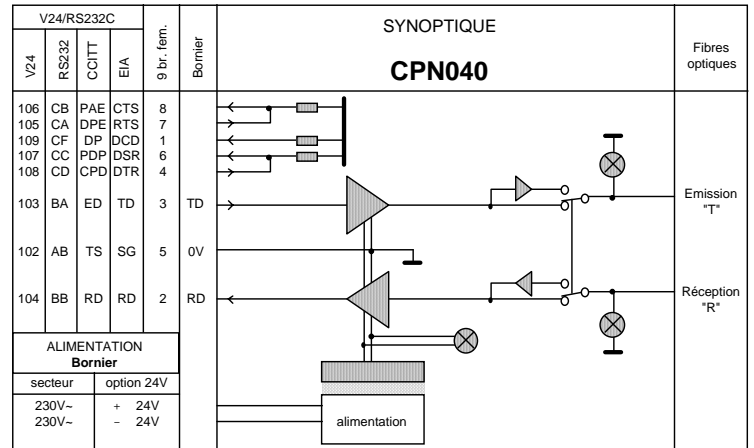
V24/RS232C

| V24 | RS232 | CCITT | EIA | 9 br. fem. | Bornier |
|---|---|---|---|---|---|
| 106 | CB | PAE | CTS | 8 | |
| 105 | CA | DPE | RTS | 7 | |
| 109 | CF | DP | DCD | 1 | |
| 107 | CC | PDP | DSR | 6 | |
| 108 | CD | CPD | DTR | 4 | |
| 103 | BA | ED | TD | 3 | TD |
| 102 | AB | TS | SG | 5 | 0V |
| 104 | BB | RD | RD | 2 | RD |

SYNOPTIQUE

CPN040

Fibres optiques

Emission "T"

Réception "R"

ALIMENTATION
Bornier

| secteur | option 24V |
|---|---|
| 230V~ | + 24V |
| 230V~ | − 24V |

alimentation